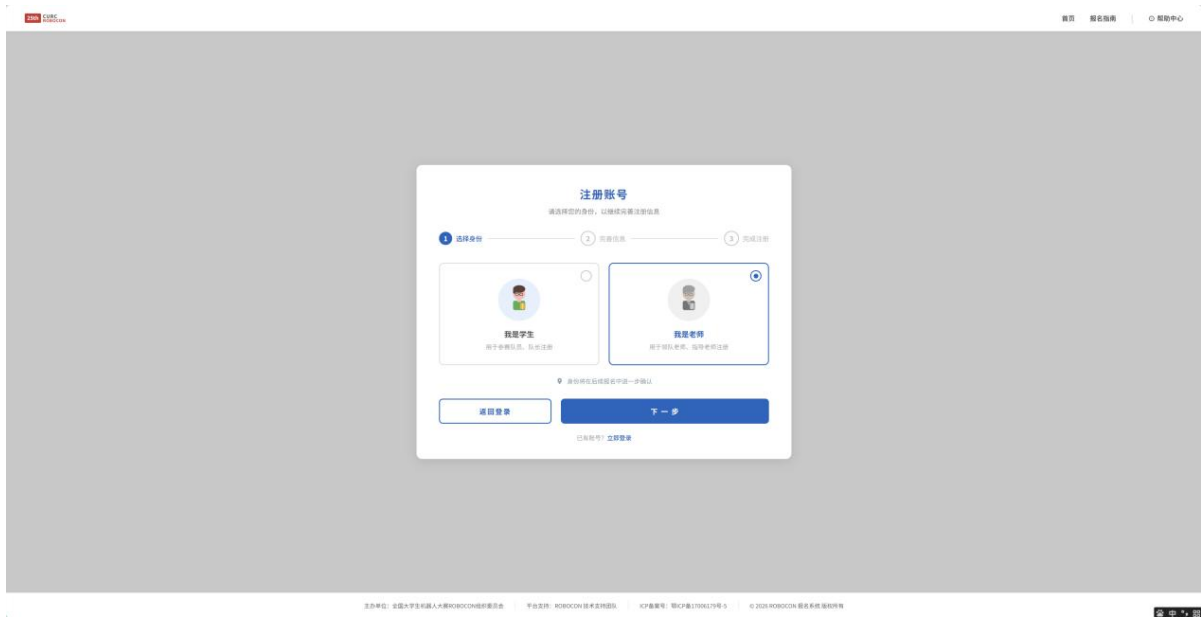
2026 CURC ROBOCON

首页 报名指南 ⊙ 帮助中心

注册账号

请选择您的身份，以继续完善注册信息

1 选择身份 2 完善信息 3 完成注册

我是学生

用于参赛队员、队长注册

我是老师

用于领队老师、指导老师注册

身份将在后续报名中进一步确认

返回登录

下一步

已有账号？立即登录

主办单位：全国大学生机器人大赛ROBOCON组织委员会 平台支持：ROBOCON技术支持团队 ICP备案号：鄂ICP备17006179号-5 © 2026 ROBOCON 报名系统 版权所有